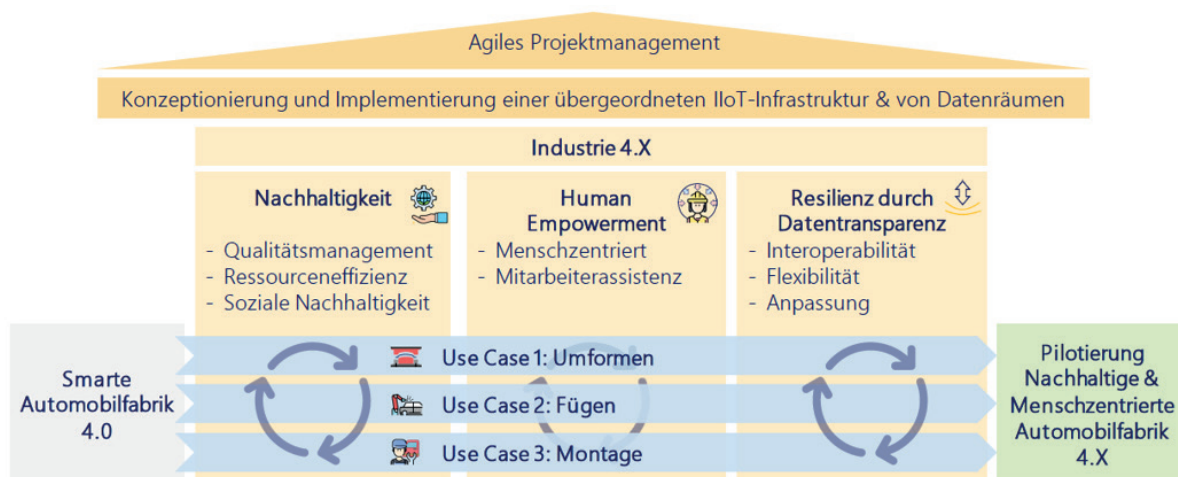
Agiles Projektmanagement

Konzeptionierung und Implementierung einer übergeordneten IIoT-Infrastruktur & von Datenräumen

Industrie 4.X

Nachhaltigkeit
- Qualitätsmanagement
- Ressourceneffizienz
- Soziale Nachhaltigkeit

Human Empowerment
- Menschzentriert
- Mitarbeiterassistenz

Resilienz durch Datentransparenz
- Interoperabilität
- Flexibilität
- Anpassung

Smarte Automobilfabrik 4.0

Use Case 1: Umformen

Use Case 2: Fügen

Use Case 3: Montage

Pilotierung Nachhaltige & Menschzentrierte Automobilfabrik 4.X